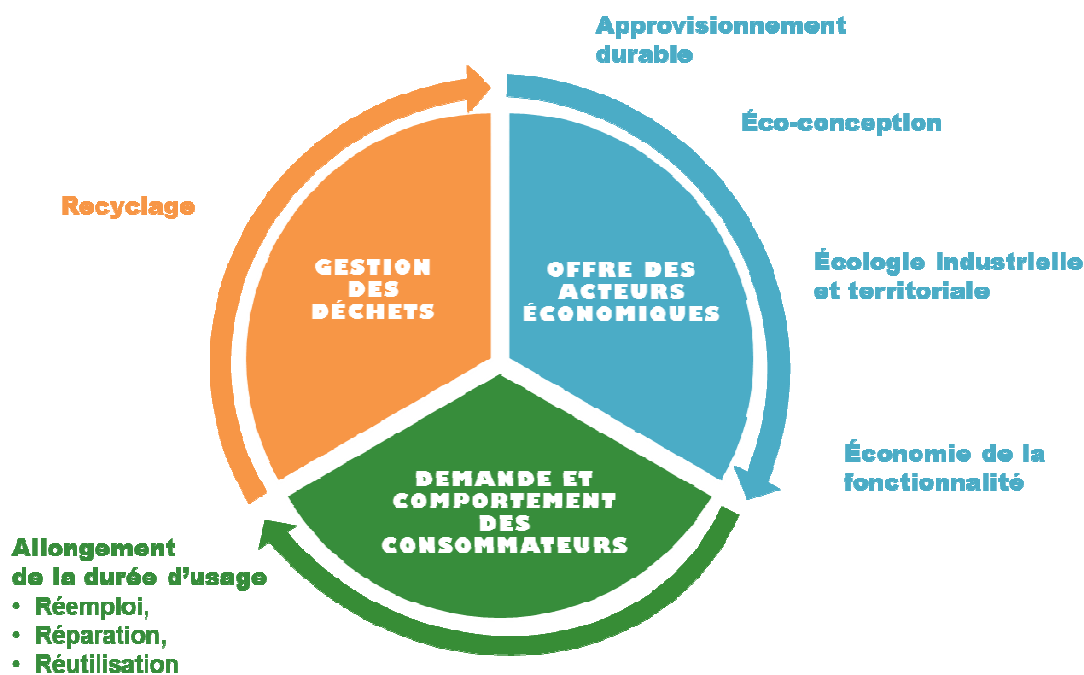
Approvisionnement durable

Éco-conception

Écologie industrielle et territoriale

Économie de la fonctionnalité

OFFRE DES ACTEURS ÉCONOMIQUES

GESTION DES DÉCHETS

Recyclage

DEMANDE ET COMPORTEMENT DES CONSOMMATEURS

Allongement de la durée d'usage
• Réemploi,
• Réparation,
• Réutilisation